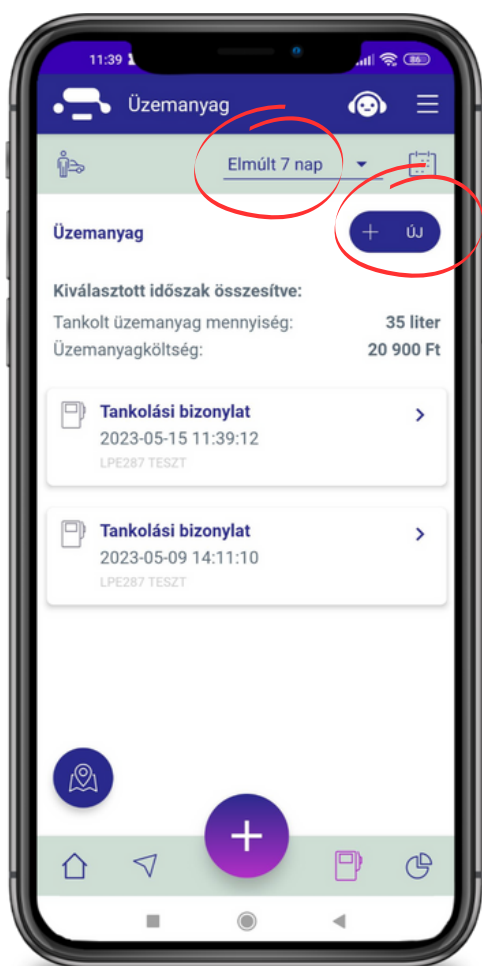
11:39

86

Üzemanyag

Elmúlt 7 nap

Üzemanyag

+ ÚJ

Kiválasztott időszak összesítve:

Tankolt üzemanyag mennyiség: 35 liter

Üzemanyagköltség: 20 900 Ft

Tankolási bizonylat
2023-05-15 11:39:12
LPE287 TESZT

Tankolási bizonylat
2023-05-09 14:11:10
LPE287 TESZT

+